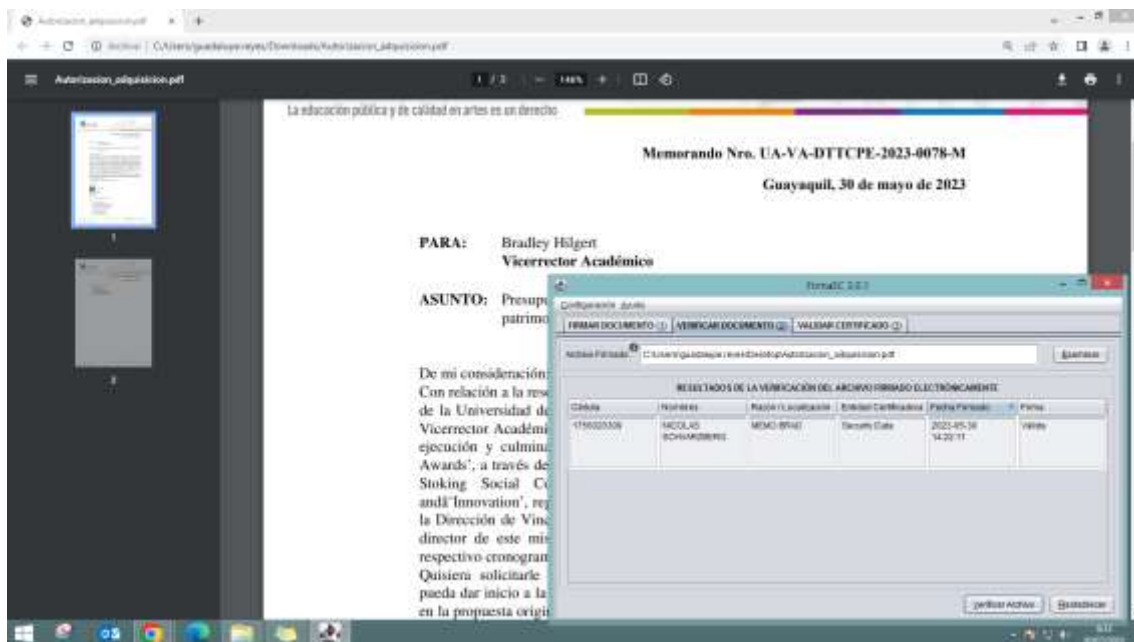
Autorizacion_adquisicion.pdf

Archivo | C:/Users/guadalupe.reyes/Downloads/Autorizacion_adquisicion.pdf

Autorizacion_adquisicion.pdf

1 / 2 | — 144% + | 

1

2

La educación pública y de calidad en artes es un derecho

Memorando Nro. UA-VA-DTTCPE-2023-0078-M

Guayaquil, 30 de mayo de 2023

PARA: Bradley Hilgert
Vicerrector Académico

ASUNTO: Presup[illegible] patrimo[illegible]

De mi consideración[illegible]
Con relación a la res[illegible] de la Universidad de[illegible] Vicerrector Académi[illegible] ejecución y culmina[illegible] Awards', a través de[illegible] Stoking Social C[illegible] and Innovation', re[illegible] la Dirección de Vin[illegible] director de este mi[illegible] respectivo cronogram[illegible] Quisiera solicitarle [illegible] pueda dar inicio a la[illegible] en la propuesta origi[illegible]

FirmaEC 3.0.3

Configuración Ayuda

FIRMAR DOCUMENTO (1) | VERIFICAR DOCUMENTO (2) | VALIDAR CERTIFICADO (3)

Archivo Firmado: C:\Users\guadalupe.reyes\Desktop\Autorizacion_adquisicion.pdf

Examinar

RESULTADOS DE LA VERIFICACIÓN DEL ARCHIVO FIRMADO ELECTRÓNICAMENTE

| Cédula | Nombres | Razón / Localización | Entidad Certificadora | Fecha Firmado | Firma |
|---|---|---|---|---|---|
| 1756020309 | NICOLAS SCHWARZBERG | MEMO BRAD | Security Data | 2023-05-30 14:20:11 | Válida |

Verificar Archivo | Restablecer